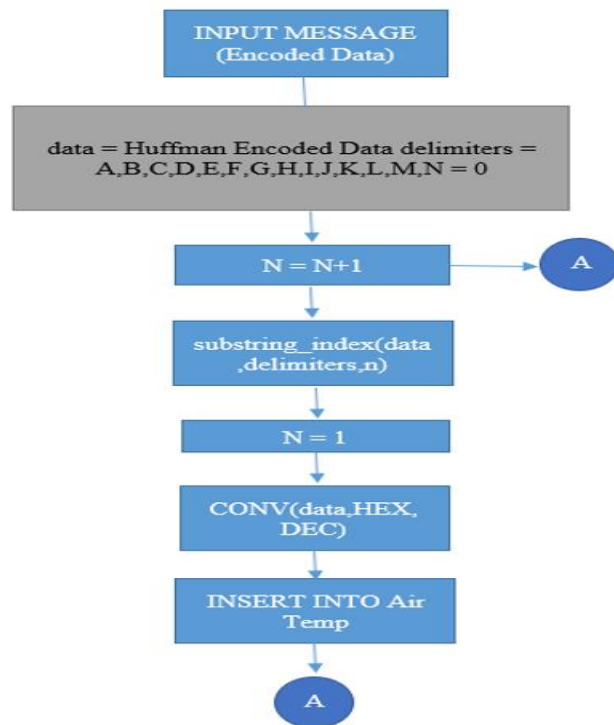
INPUT MESSAGE (Encoded Data)

data = Huffman Encoded Data delimiters = A,B,C,D,E,F,G,H,I,J,K,L,M,N = 0

N = N+1

A

substring_index(data ,delimiters,n)

N = 1

CONV(data,HEX, DEC)

INSERT INTO Air Temp

A